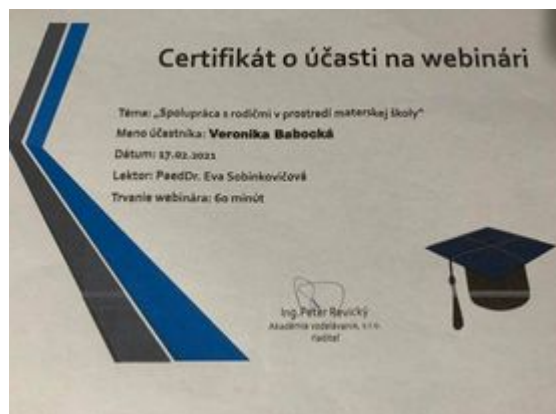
Certifikát o účasti na webinári

Téma: „Spolupráca s rodičmi v prostredí materskej školy"
Meno účastníka: Veronika Babocká
Dátum: 17.02.2021
Lektor: PaedDr. Eva Sobinkovičová
Trvanie webinára: 60 minút

Ing. Peter Revický
Akadémia vzdelávania, s.r.o.
riaditeľ